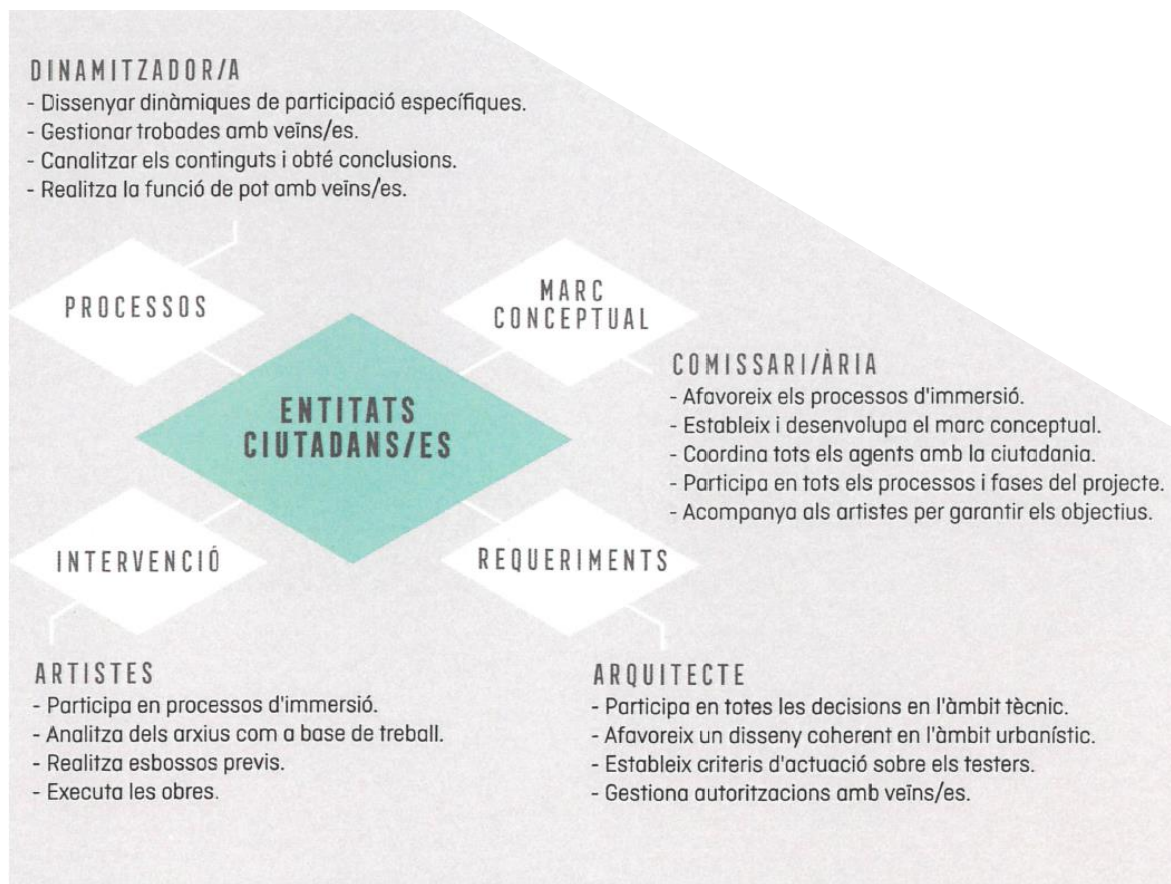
DINAMITZADOR/A
- Dissenyar dinàmiques de participació específiques.
- Gestionar trobades amb veïns/es.
- Canalitzar els continguts i obté conclusions.
- Realitza la funció de pot amb veïns/es.

PROCESSOS

MARC CONCEPTUAL

COMISSARI/ÀRIA
- Afavoreix els processos d'immersió.
- Estableix i desenvolupa el marc conceptual.
- Coordina tots els agents amb la ciutadania.
- Participa en tots els processos i fases del projecte.
- Acompanya als artistes per garantir els objectius.

ENTITATS CIUTADANS/ES

INTERVENCIÓ

REQUERIMENTS

ARTISTES
- Participa en processos d'immersió.
- Analitza dels arxius com a base de treball.
- Realitza esbossos previs.
- Executa les obres.

ARQUITECTE
- Participa en totes les decisions en l'àmbit tècnic.
- Afavoreix un disseny coherent en l'àmbit urbanístic.
- Estableix criteris d'actuació sobre els testers.
- Gestiona autoritzacions amb veïns/es.